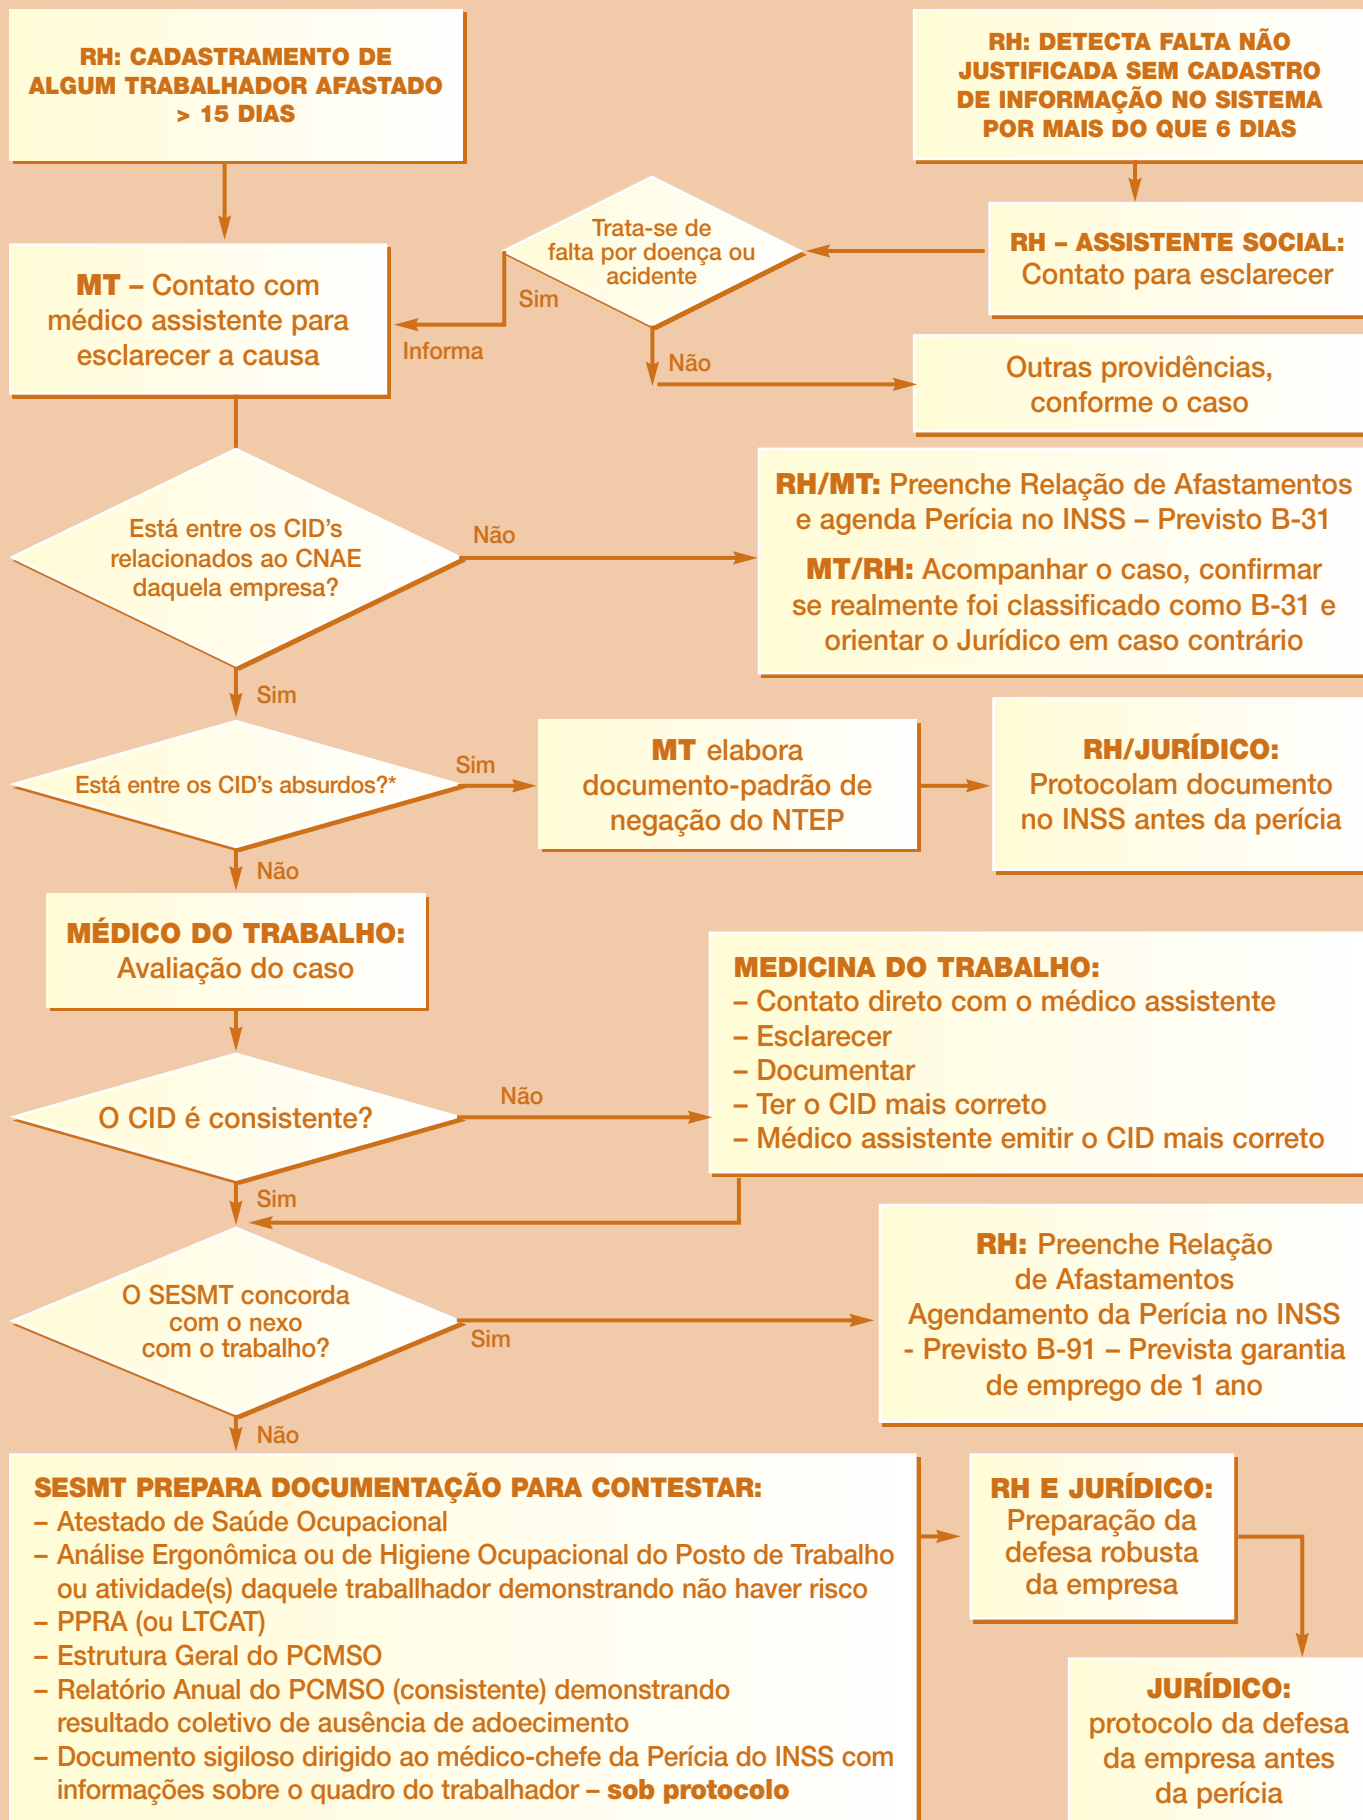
RH: CADASTRAMENTO DE ALGUM TRABALHADOR AFASTADO > 15 DIAS

RH: DETECTA FALTA NÃO JUSTIFICADA SEM CADASTRO DE INFORMAÇÃO NO SISTEMA POR MAIS DO QUE 6 DIAS

RH – ASSISTENTE SOCIAL: Contato para esclarecer

Trata-se de falta por doença ou acidente

Sim

Informa

MT – Contato com médico assistente para esclarecer a causa

Não

Outras providências, conforme o caso

Está entre os CID's relacionados ao CNAE daquela empresa?

Não

RH/MT: Preenche Relação de Afastamentos e agenda Perícia no INSS – Previsto B-31

MT/RH: Acompanhar o caso, confirmar se realmente foi classificado como B-31 e orientar o Jurídico em caso contrário

Sim

Está entre os CID's absurdos?*

Sim

MT elabora documento-padrão de negação do NTEP

RH/JURÍDICO: Protocolam documento no INSS antes da perícia

Não

MÉDICO DO TRABALHO: Avaliação do caso

MEDICINA DO TRABALHO:
– Contato direto com o médico assistente
– Esclarecer
– Documentar
– Ter o CID mais correto
– Médico assistente emitir o CID mais correto

O CID é consistente?

Não

Sim

O SESMT concorda com o nexo com o trabalho?

Sim

RH: Preenche Relação de Afastamentos Agendamento da Perícia no INSS - Previsto B-91 – Prevista garantia de emprego de 1 ano

Não

SESMT PREPARA DOCUMENTAÇÃO PARA CONTESTAR:
– Atestado de Saúde Ocupacional
– Análise Ergonômica ou de Higiene Ocupacional do Posto de Trabalho ou atividade(s) daquele traballhador demonstrando não haver risco
– PPRA (ou LTCAT)
– Estrutura Geral do PCMSO
– Relatório Anual do PCMSO (consistente) demonstrando resultado coletivo de ausência de adoecimento
– Documento sigiloso dirigido ao médico-chefe da Perícia do INSS com informações sobre o quadro do trabalhador – sob protocolo

RH E JURÍDICO: Preparação da defesa robusta da empresa

JURÍDICO: protocolo da defesa da empresa antes da perícia